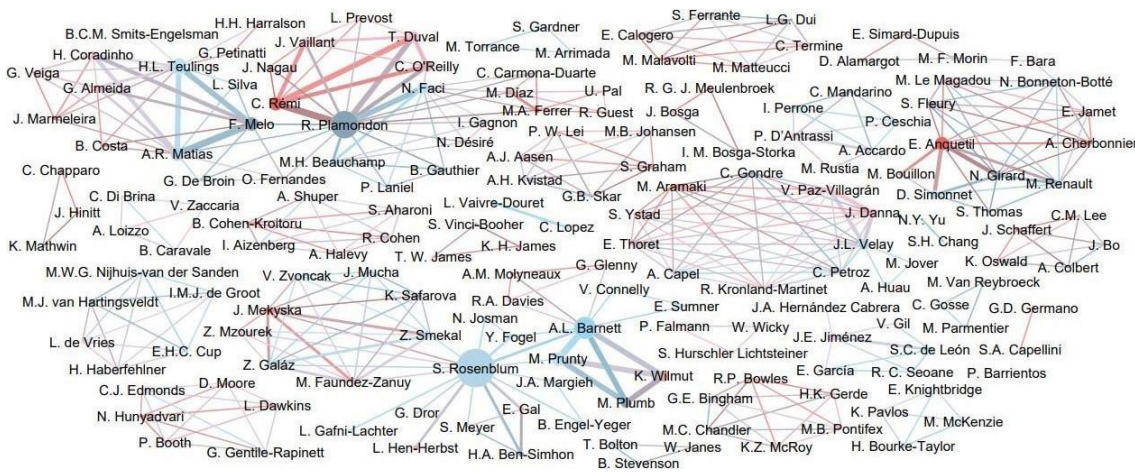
B.C.M. Smits-Engelsman H.H. Harralson L. Prevost S. Gardner S. Ferrante L.G. Dui E. Calogero E. Simard-Dupuis
H. Coradinho G. Petinatti J. Vaillant T. Duval M. Torrance M. Arrimada C. Termine
G. Veiga H.L. Teulings J. Nagau C. O'Reilly M. Malavolti M. Matteucci D. Alamargot M. F. Morin F. Bara
G. Almeida L. Silva C. Carmona-Duarte M. Le Magadou N. Bonneton-Botté
C. Rémi N. Faci M. Díaz U. Pal R. G. J. Meulenbroek C. Mandarino S. Fleury
J. Marmeleira F. Melo R. Plamondon M.A. Ferrer R. Guest J. Bosga I. Perrone P. Ceschia E. Jamet
B. Costa A.R. Matias I. Gagnon P. W. Lei M.B. Johansen P. D'Antrassi A. Accardo E. Anquetil A. Cherbonnier
C. Chapparo N. Désiré A.J. Aasen I. M. Bosga-Storka M. Rustia M. Bouillon N. Girard M. Renault
G. De Broin O. Fernandes M.H. Beauchamp B. Gauthier S. Graham C. Gondre D. Simonnet
C. Di Brina P. Laniel A.H. Kvistad G.B. Skar M. Aramaki V. Paz-Villagrán S. Thomas C.M. Lee
J. Hinitt V. Zaccaria A. Shuper S. Aharoni L. Vaivre-Douret C. Lopez S. Ystad J. Danna N.Y. Yu J. Schaffert
K. Mathwin A. Loizzo B. Cohen-Kroitoru S. Vinci-Booher K. H. James S.H. Chang J. Bo
B. Caravale I. Aizenberg R. Cohen E. Thoret J.L. Velay K. Oswald A. Colbert
A. Halevy T. W. James
M.W.G. Nijhuis-van der Sanden V. Zvoncak J. Mucha A.M. Molyneaux G. Glenny A. Capel C. Petroz M. Jover M. Van Reybroeck
M.J. van Hartingsveldt I.M.J. de Groot K. Safarova R.A. Davies V. Connelly R. Kronland-Martinet A. Huau
J. Mekyska N. Josman E. Sumner J.A. Hernández Cabrera C. Gosse G.D. Germano
L. de Vries Z. Mzourek Z. Smekal Y. Fogel A.L. Barnett P. Falmann W. Wicky V. Gil M. Parmentier
E.H.C. Cup J.E. Jiménez
H. Haberfehlner Z. Galáz M. Faundez-Zanuy S. Rosenblum M. Prunty S. Hurschler Lichtsteiner S.C. de León S.A. Capellini
C.J. Edmonds D. Moore J.A. Margieh K. Wilmut R.P. Bowles E. García R. C. Seoane P. Barrientos
N. Hunyadvari L. Dawkins M. Plumb G.E. Bingham H.K. Gerde E. Knightbridge
G. Dror E. Gal K. Pavlos M. McKenzie
P. Booth L. Gafni-Lachter S. Meyer B. Engel-Yeger M.C. Chandler M.B. Pontifex
G. Gentile-Rapinett L. Hen-Herbst H.A. Ben-Simhon T. Bolton W. Janes K.Z. McRoy H. Bourke-Taylor
B. Stevenson